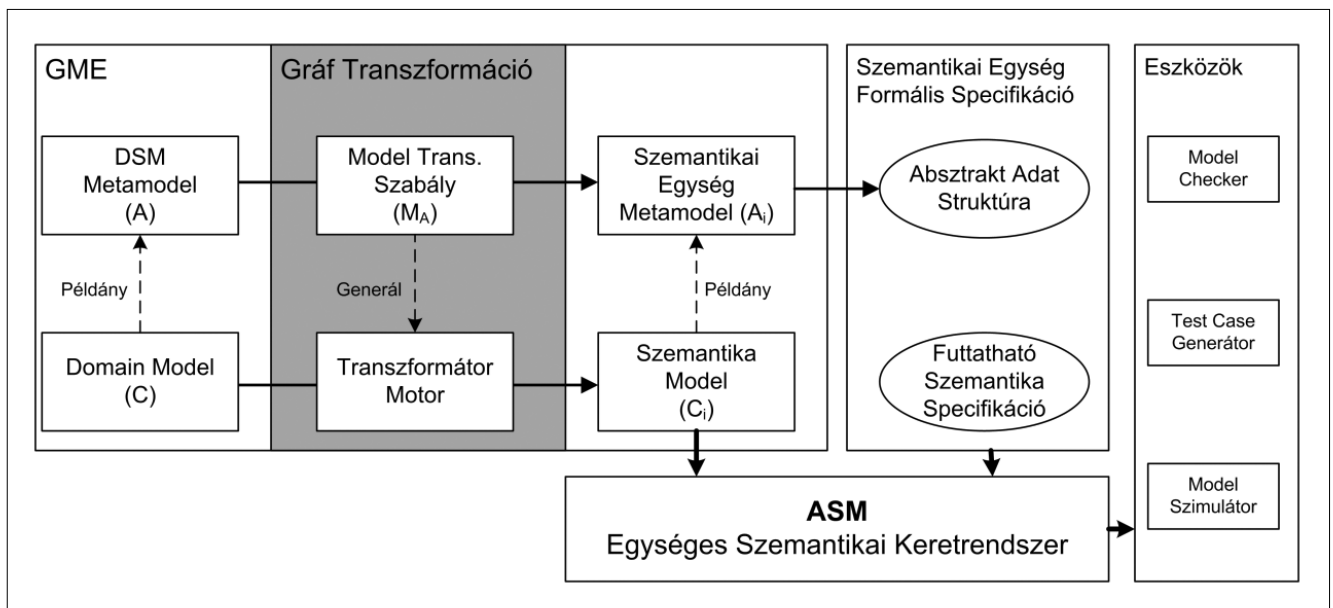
GME

Gráf Transzformáció

Szemantikai Egység Formális Specifikáció

Eszközök

DSM Metamodel (A)

Model Trans. Szabály ($M_A$)

Szemantikai Egység Metamodel ($A_i$)

Absztrakt Adat Struktúra

Model Checker

Példány

Generál

Példány

Test Case Generátor

Domain Model (C)

Transzformátor Motor

Szemantika Model ($C_i$)

Futtatható Szemantika Specifikáció

Model Szimulátor

**ASM**
Egységes Szemantikai Keretrendszer